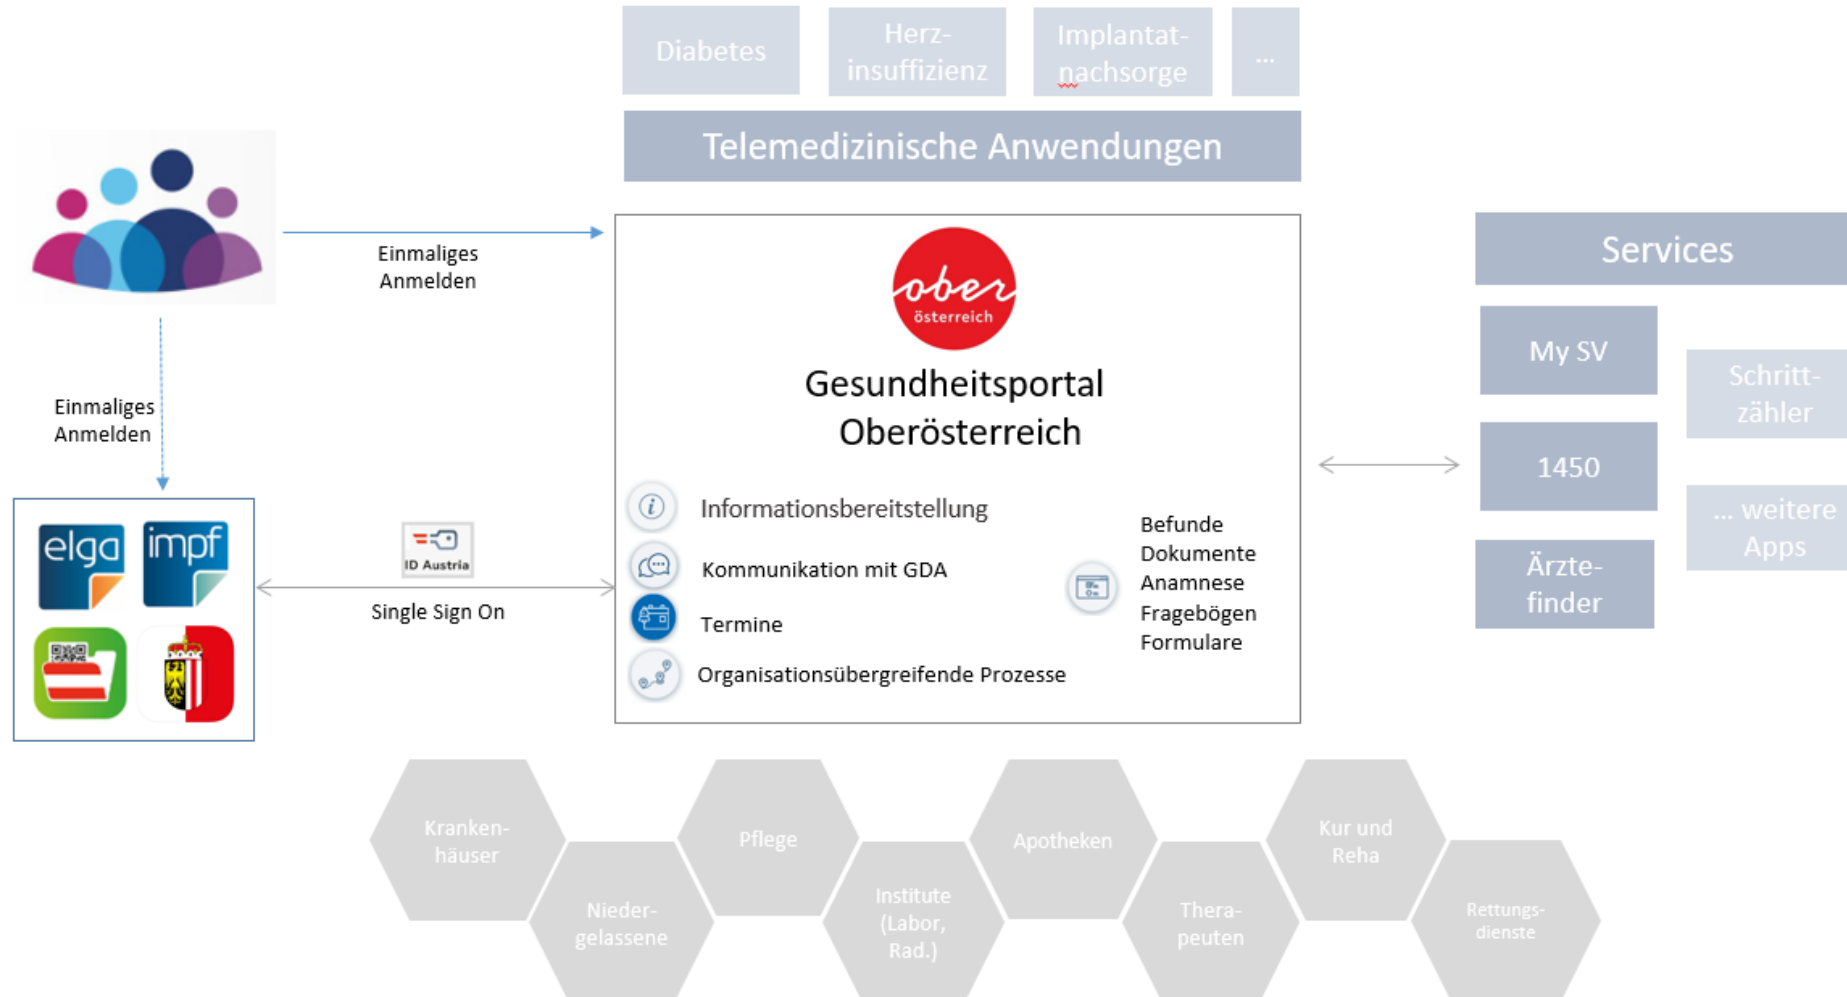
Diabetes

Herz-insuffizienz

Implantat-nachsorge

...

Telemedizinische Anwendungen

Einmaliges Anmelden

ober österreich

Gesundheitsportal Oberösterreich

Informationsbereitstellung

Kommunikation mit GDA

Termine

Organisationsübergreifende Prozesse

Befunde
Dokumente
Anamnese
Fragebögen
Formulare

Services

My SV

Schritt-zähler

1450

... weitere Apps

Ärzte-finder

Einmaliges Anmelden

elga

impf

ID Austria

Single Sign On

Kranken-häuser

Nieder-gelassene

Pflege

Institute (Labor, Rad.)

Apotheken

Thera-peuten

Kur und Reha

Rettungs-dienste